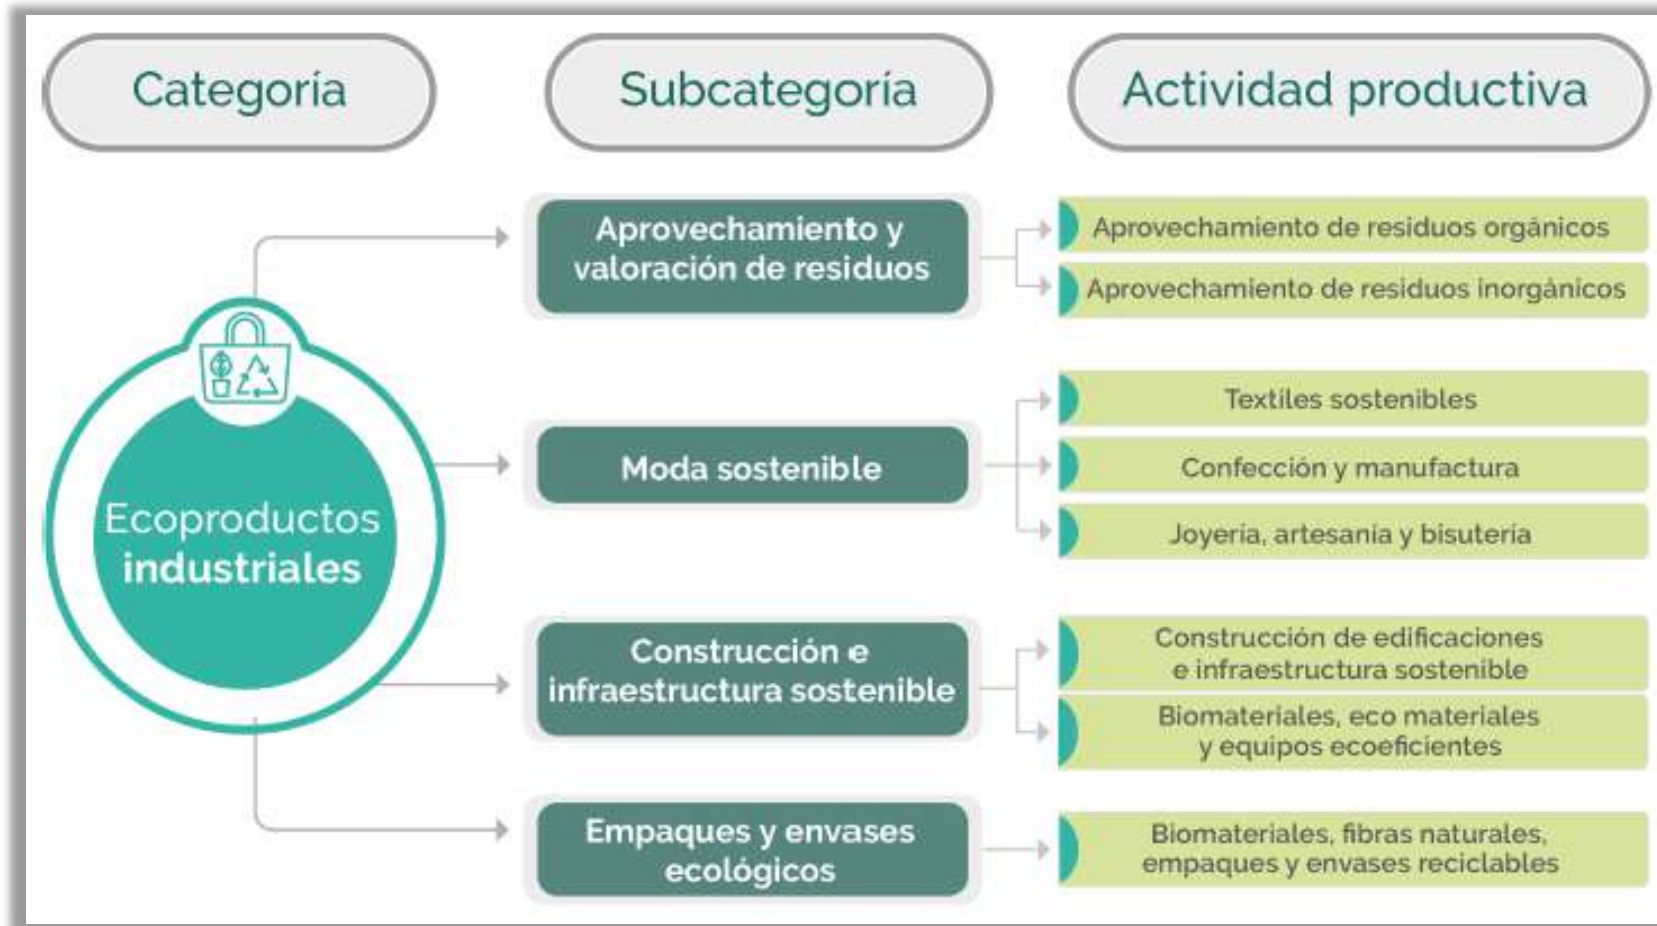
Categoría

Subcategoría

Actividad productiva

Ecoproductos industriales

Aprovechamiento y valoración de residuos

Aprovechamiento de residuos orgánicos

Aprovechamiento de residuos inorgánicos

Moda sostenible

Textiles sostenibles

Confección y manufactura

Joyería, artesanía y bisutería

Construcción e infraestructura sostenible

Construcción de edificaciones e infraestructura sostenible

Biomateriales, eco materiales y equipos ecoeficientes

Empaques y envases ecológicos

Biomateriales, fibras naturales, empaques y envases reciclables